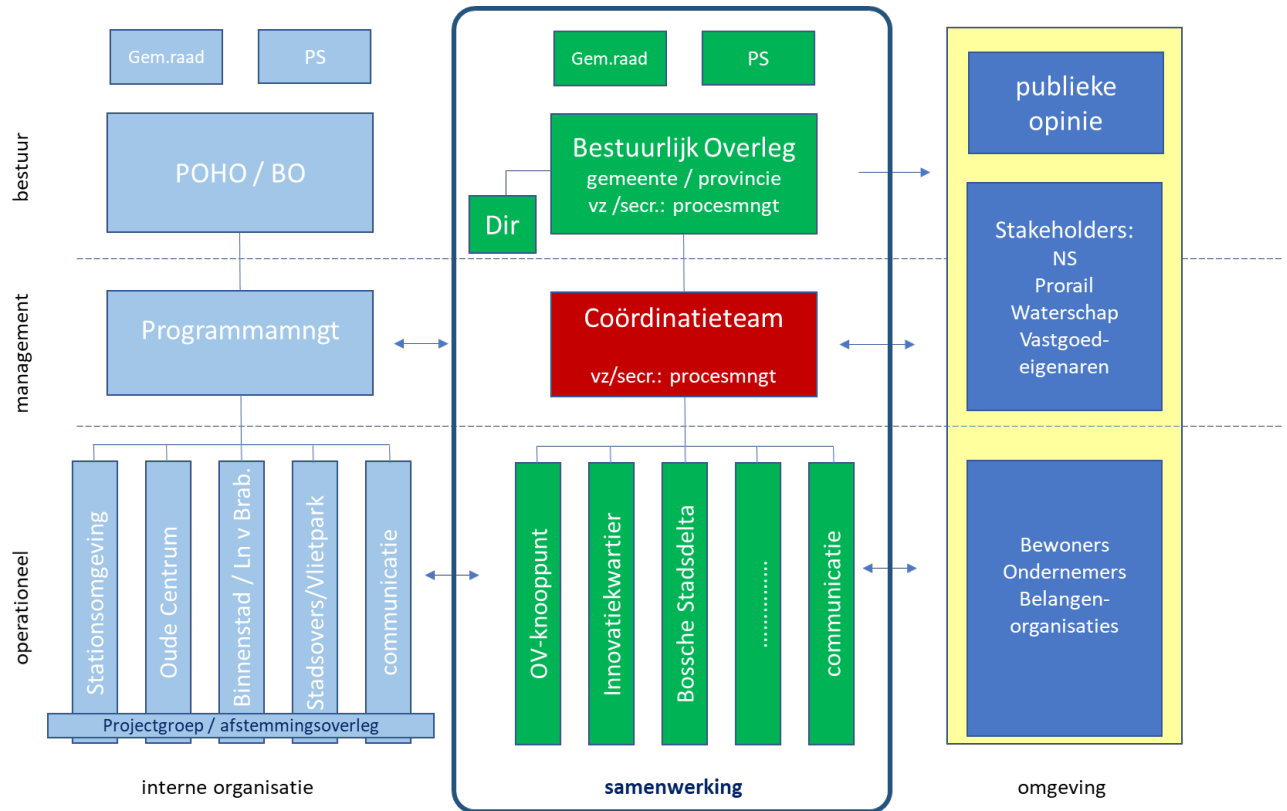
bestuur

management

operationeel

Gem.raad

PS

POHO / BO

Programmamngt

Stationsomgeving

Oude Centrum

Binnenstad / Ln v Brab.

Stadsovers/Vlietpark

communicatie

Projectgroep / afstemmingsoverleg

interne organisatie

Gem.raad

PS

Bestuurlijk Overleg
gemeente / provincie
vz /secr.: procesmngt

Dir

Coördinatieteam

vz/secr.: procesmngt

OV-knooppunt

Innovatiekwartier

Bossche Stadsdelta

..............

communicatie

samenwerking

publieke opinie

Stakeholders:
NS
Prorail
Waterschap
Vastgoedeigenaren

Bewoners
Ondernemers
Belangenorganisaties

omgeving